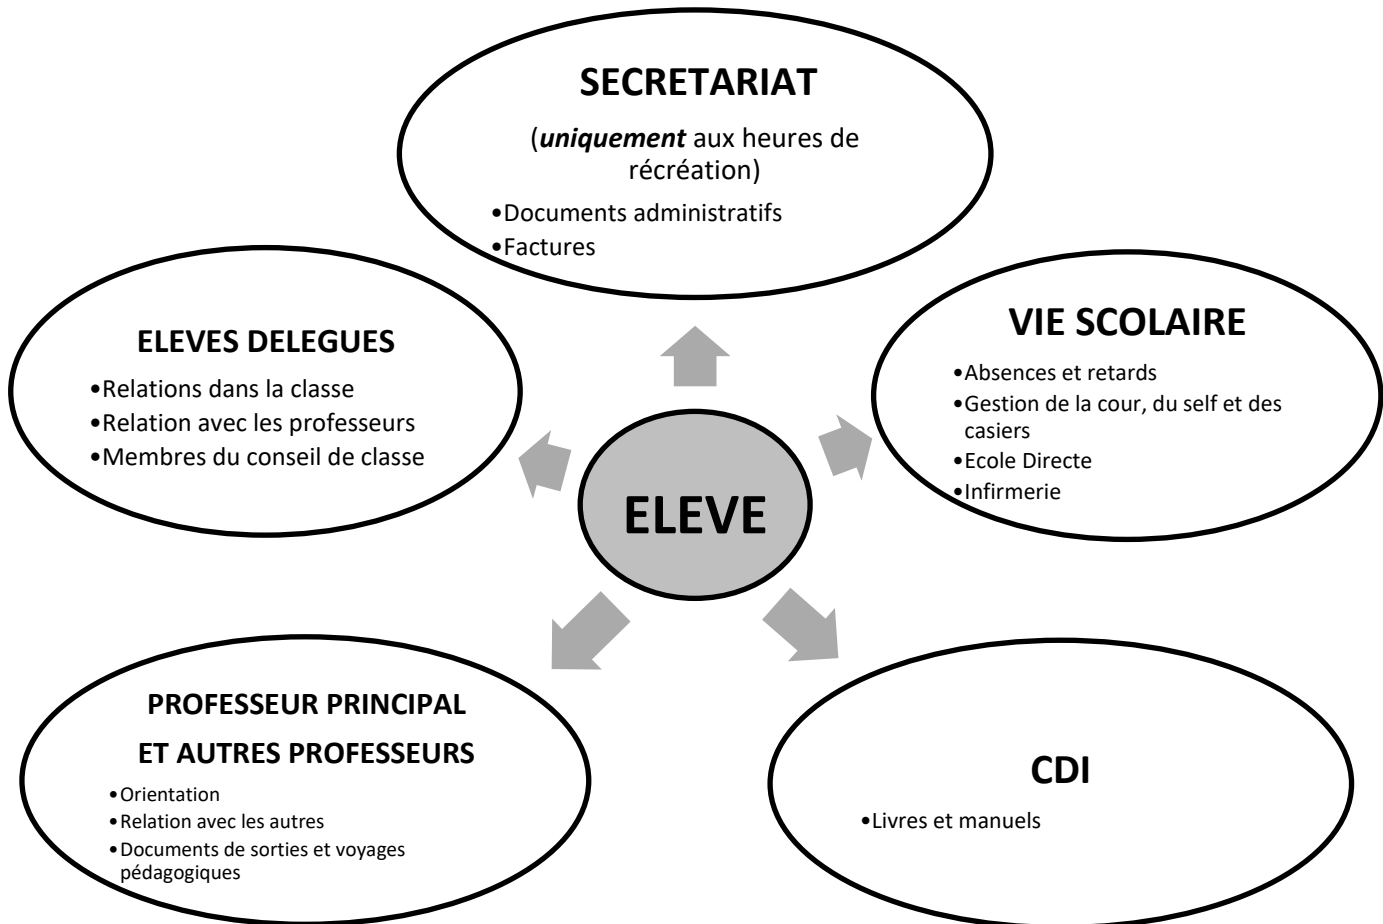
SECRETARIAT

(*uniquement* aux heures de récréation)

•Documents administratifs
•Factures

ELEVES DELEGUES

•Relations dans la classe
•Relation avec les professeurs
•Membres du conseil de classe

VIE SCOLAIRE

•Absences et retards
•Gestion de la cour, du self et des casiers
•Ecole Directe
•Infirmerie

ELEVE

PROFESSEUR PRINCIPAL
ET AUTRES PROFESSEURS

•Orientation
•Relation avec les autres
•Documents de sorties et voyages pédagogiques

CDI

•Livres et manuels